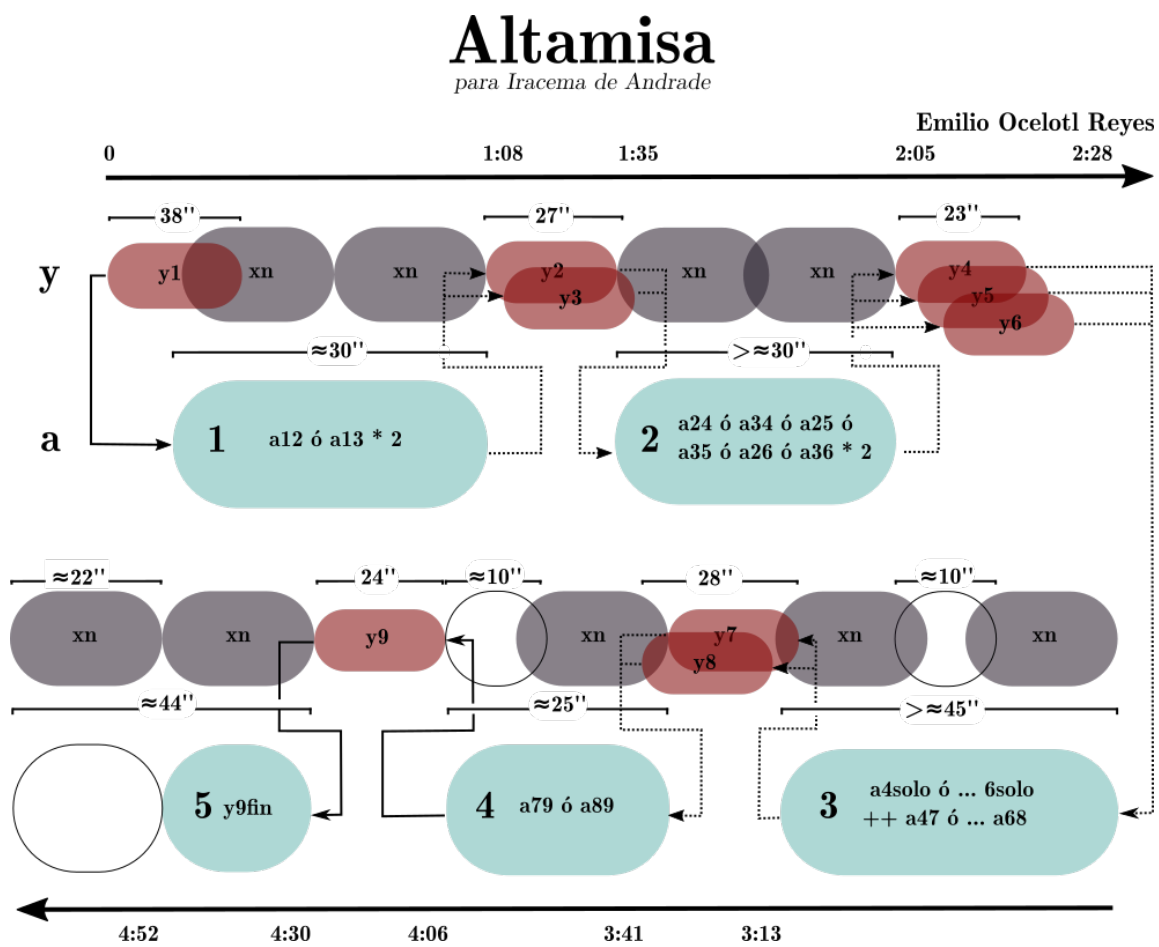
Altamisa

para Iracema de Andrade

Emilio Ocelotl Reyes

0 1:08 1:35 2:05 2:28

38'' 27'' 23''

y

y1 xn xn y2 y3 xn xn y4 y5 y6

≈30'' >≈30''

a

1 a12 ó a13 * 2

2 a24 ó a34 ó a25 ó a35 ó a26 ó a36 * 2

≈22'' 24'' ≈10'' 28'' ≈10''

xn xn y9 xn y7 y8 xn xn

≈44'' ≈25'' >≈45''

5 y9fin

4 a79 ó a89

3 a4solo ó ... 6solo ++ a47 ó ... a68

4:52 4:30 4:06 3:41 3:13